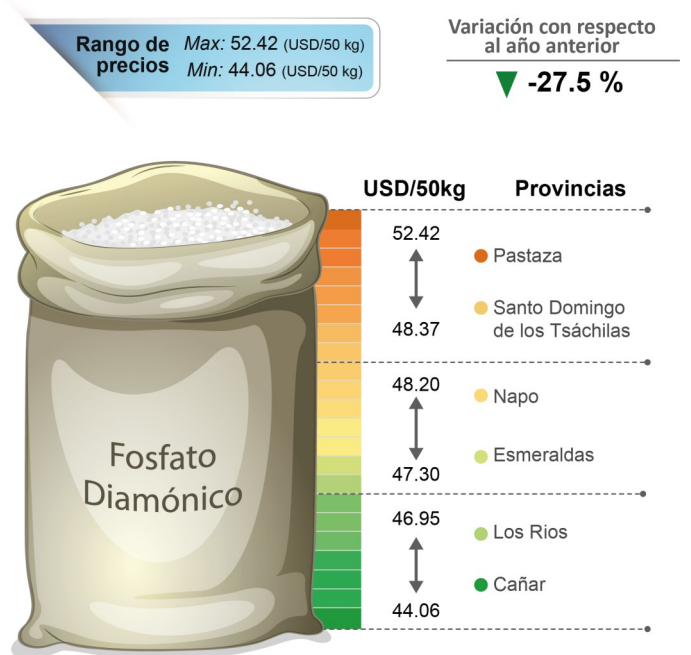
Rango de precios Max: 52.42 (USD/50 kg)
Min: 44.06 (USD/50 kg)

Variación con respecto al año anterior
-27.5 %

Fosfato Diamónico

USD/50kg Provincias

52.42
48.37
Pastaza
Santo Domingo de los Tsáchilas

48.20
47.30
Napo
Esmeraldas

46.95
44.06
Los Rios
Cañar